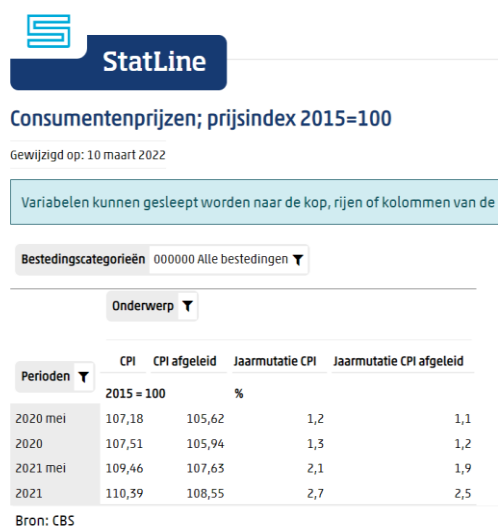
StatLine

Consumentenprijzen; prijsindex 2015=100

Gewijzigd op: 10 maart 2022

Variabelen kunnen gesleept worden naar de kop, rijen of kolommen van de

Bestedingscategorieën 000000 Alle bestedingen

Onderwerp

| Perioden | CPI | CPI afgeleid | Jaarmutatie CPI | Jaarmutatie CPI afgeleid |
|---|---|---|---|---|
| | 2015 = 100 | | % | |
| 2020 mei | 107,18 | 105,62 | 1,2 | 1,1 |
| 2020 | 107,51 | 105,94 | 1,3 | 1,2 |
| 2021 mei | 109,46 | 107,63 | 2,1 | 1,9 |
| 2021 | 110,39 | 108,55 | 2,7 | 2,5 |

Bron: CBS